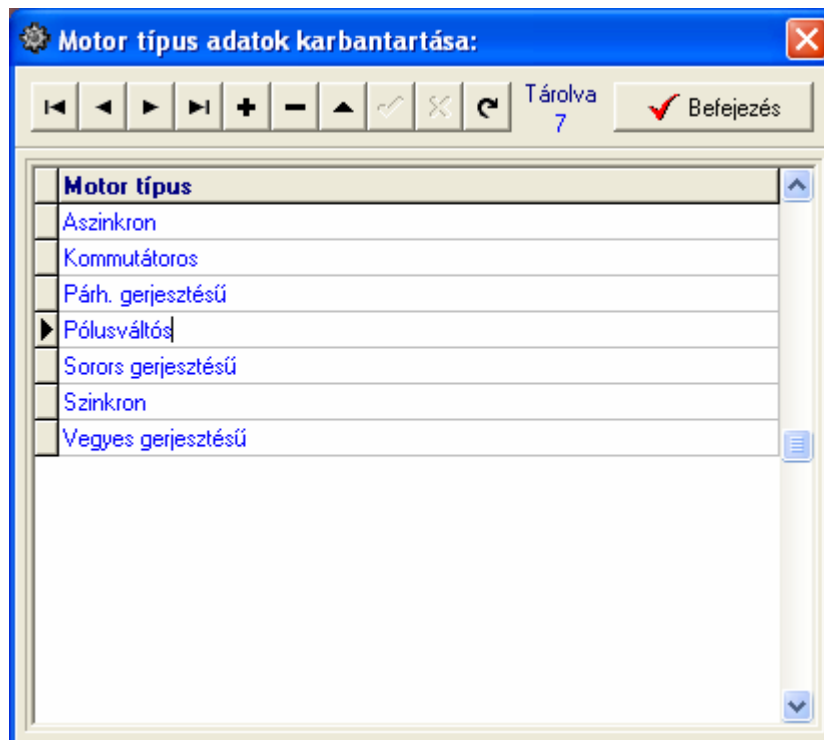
Motor típus adatok karbantartása:

Tárolva
7

Befejezés

| Motor típus |
|---|
| Aszinkron |
| Kommutátoros |
| Párh. gerjesztésű |
| Pólusváltós |
| Sorors gerjesztésű |
| Szinkron |
| Vegyes gerjesztésű |